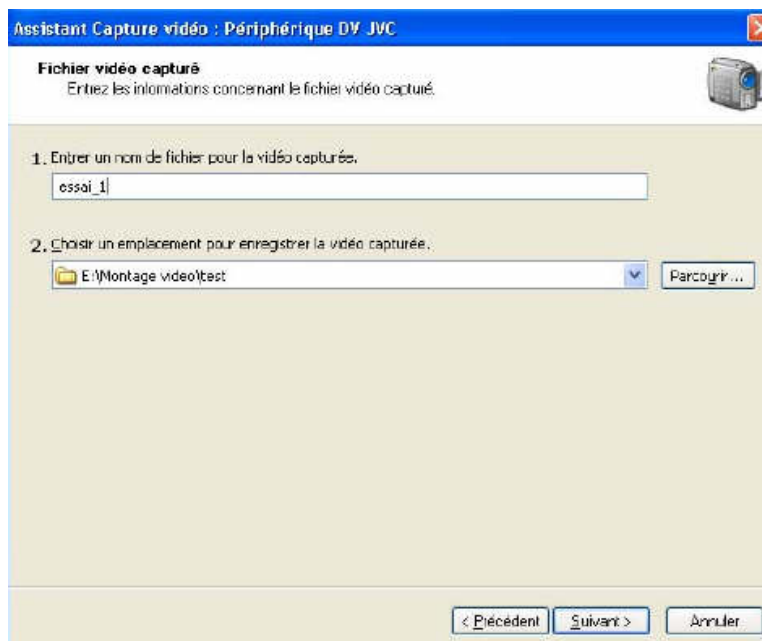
Assistant Capture vidéo : Périphérique DV JVC

Fichier vidéo capturé
Entrez les informations concernant le fichier vidéo capturé.

1. Entrer un nom de fichier pour la vidéo capturées.

essai_1

2. Choisir un emplacement pour enregistrer la vidéo capturée.

E:\Montage video\test

Parcourir...

< Précédent

Suivant >

Annuler